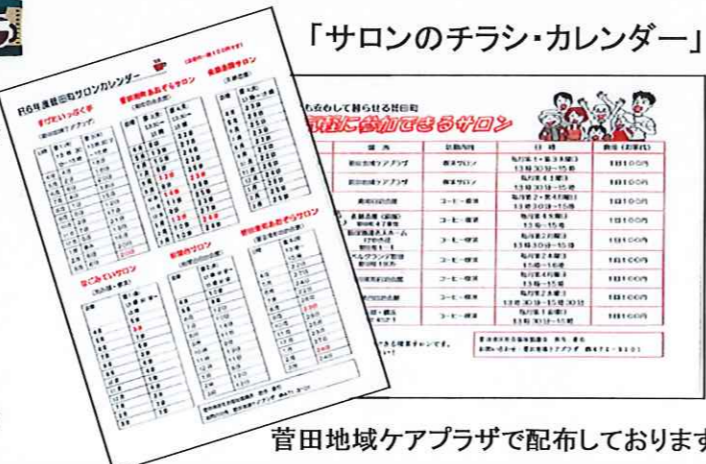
「サロンのチラシ・カレンダー」

R6年度菅田町サロンカレンダー

すげたいっぷく亭

菅田東町ふれあいサロン

なごみていサロン

新菅田サロン

菅田東町ふれあいサロン

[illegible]も安心して暮らせる菅田町

気軽に参加できるサロン

| 場所 | 活動内容 | 日時 | 費用(お茶代) |
|---|---|---|---|
| | | | 1回100円 |
| | | | 1回100円 |
| | | | 1回100円 |
| | | | 1回100円 |
| | | | 1回100円 |
| | | | 1回100円 |
| | | | 1回100円 |
| | | | 1回100円 |
| | | | 1回100円 |
| | | | 1回100円 |

菅田地域ケアプラザで配布しております